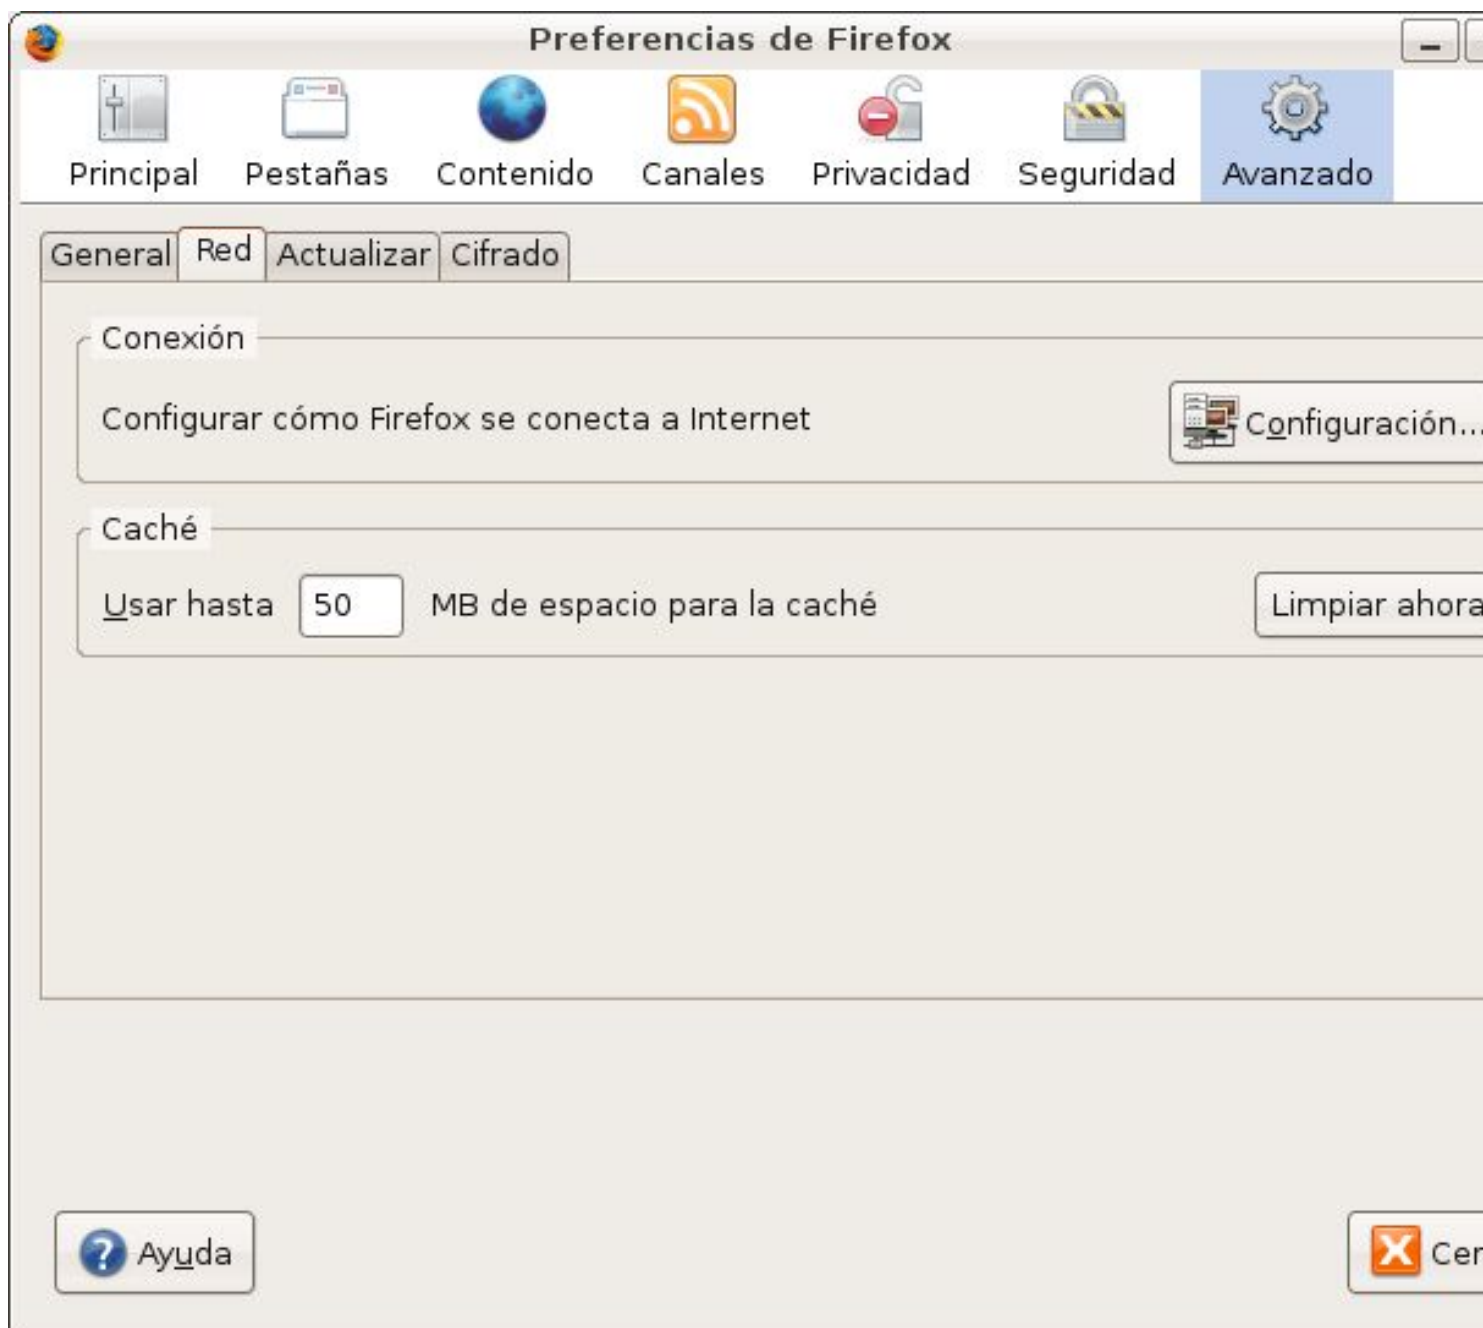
Preferencias de Firefox

Principal Pestañas Contenido Canales Privacidad Seguridad Avanzado

General Red Actualizar Cifrado

Conexión

Configurar cómo Firefox se conecta a Internet

Configuración...

Caché

Usar hasta 50 MB de espacio para la caché

Limpiar ahora

Ayuda

Cer